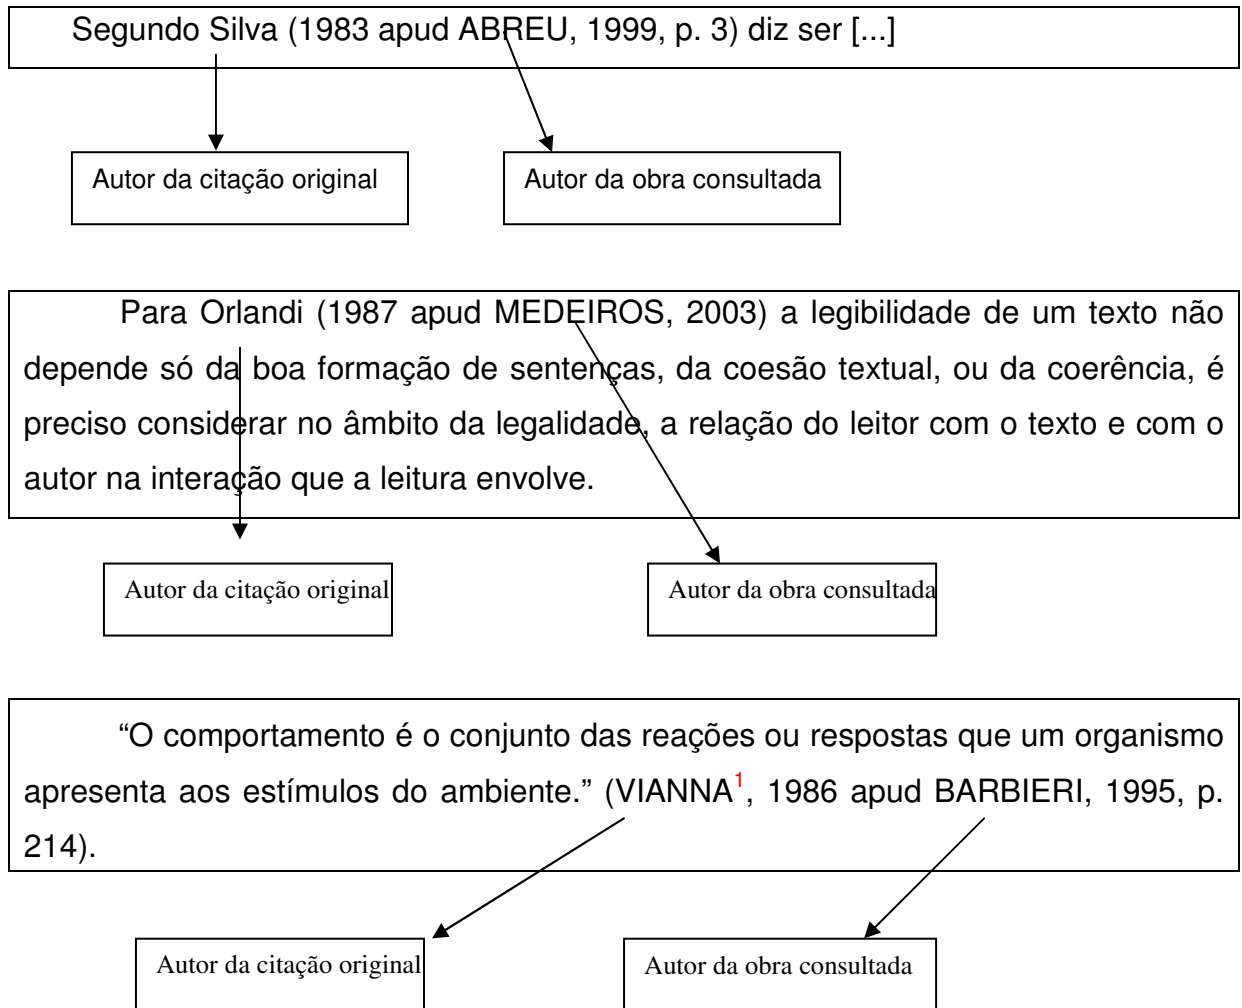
Segundo Silva (1983 apud ABREU, 1999, p. 3) diz ser [...]

Autor da citação original

Autor da obra consultada

Para Orlandi (1987 apud MEDEIROS, 2003) a legibilidade de um texto não depende só da boa formação de sentenças, da coesão textual, ou da coerência, é preciso considerar no âmbito da legalidade, a relação do leitor com o texto e com o autor na interação que a leitura envolve.

Autor da citação original

Autor da obra consultada

“O comportamento é o conjunto das reações ou respostas que um organismo apresenta aos estímulos do ambiente.” (VIANNA$^{1}$, 1986 apud BARBIERI, 1995, p. 214).

Autor da citação original

Autor da obra consultada